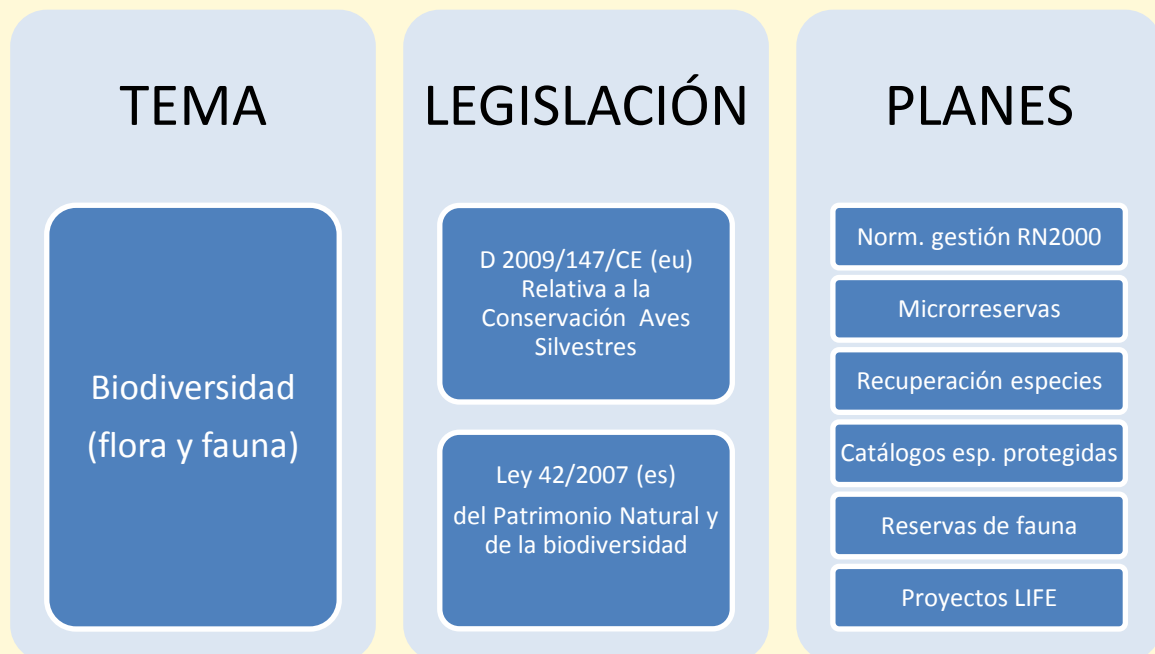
TEMA

Biodiversidad (flora y fauna)

LEGISLACIÓN

D 2009/147/CE (eu) Relativa a la Conservación Aves Silvestres

Ley 42/2007 (es)

del Patrimonio Natural y de la biodiversidad

PLANES

Norm. gestión RN2000

Microrreservas

Recuperación especies

Catálogos esp. protegidas

Reservas de fauna

Proyectos LIFE